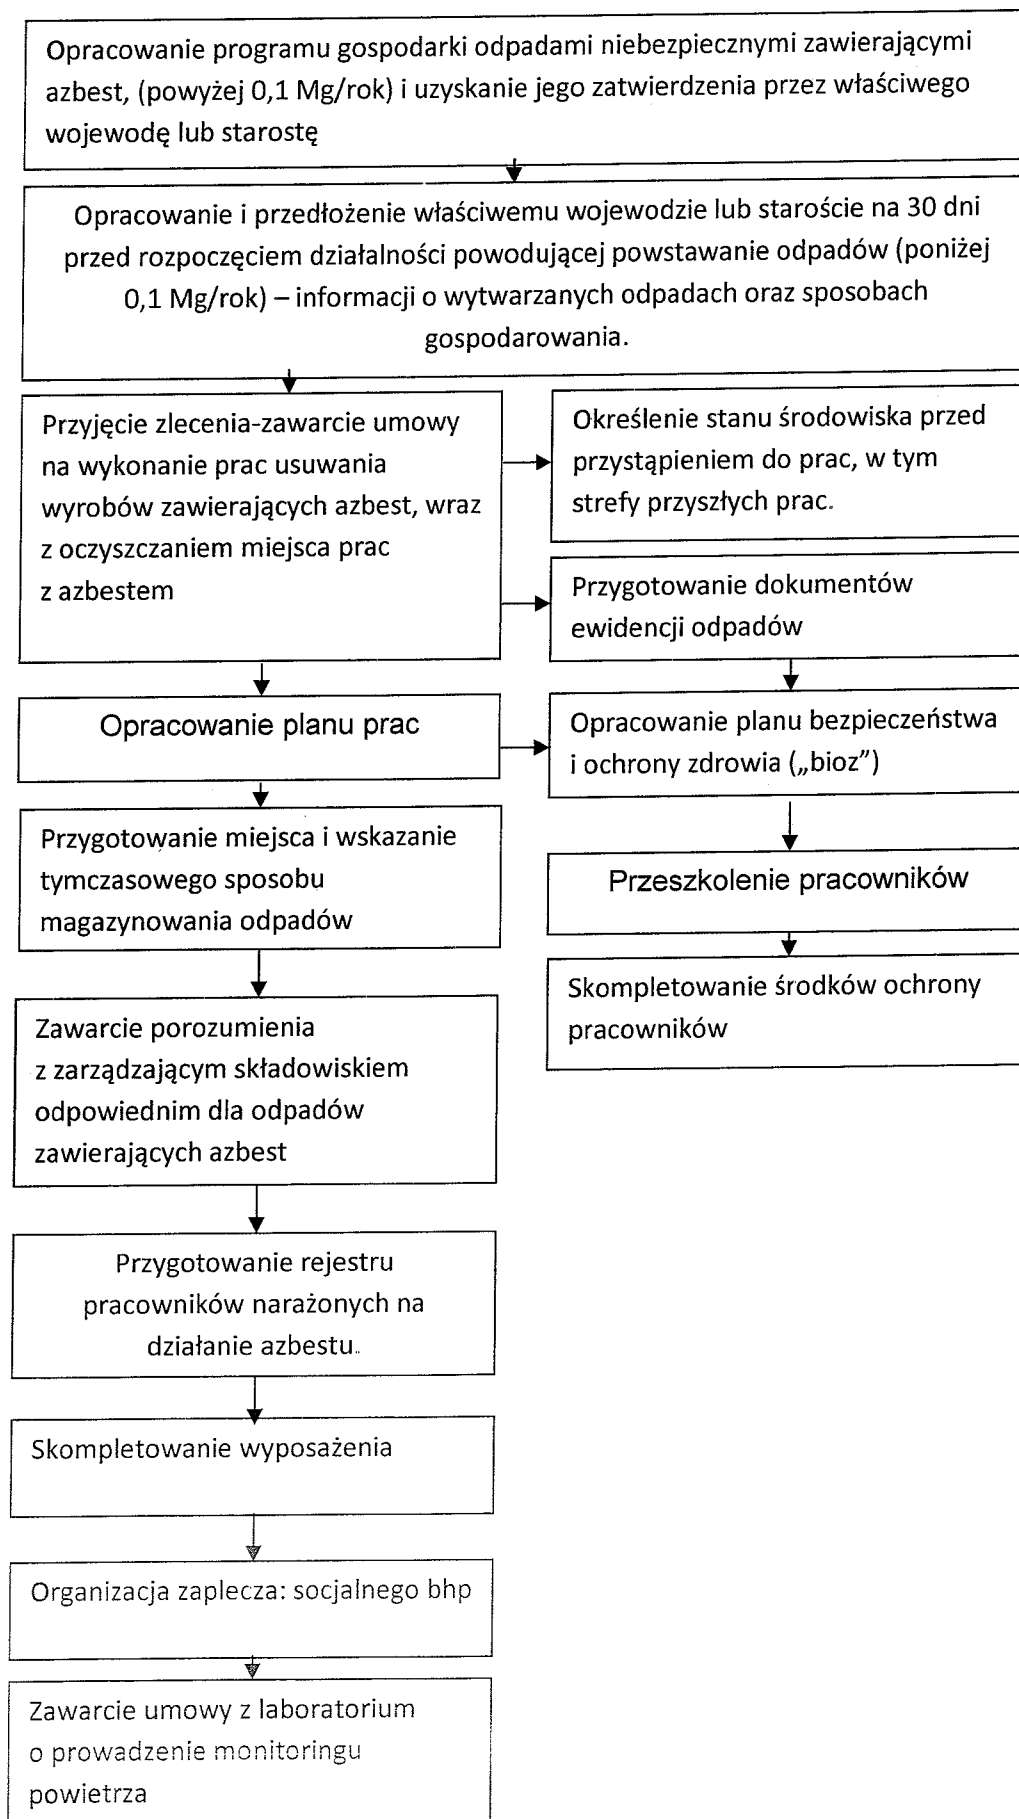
Opracowanie programu gospodarki odpadami niebezpiecznymi zawierającymi azbest, (powyżej 0,1 Mg/rok) i uzyskanie jego zatwierdzenia przez właściwego wojewodę lub starostę

Opracowanie i przedłożenie właściwemu wojewodzie lub staroście na 30 dni przed rozpoczęciem działalności powodującej powstawanie odpadów (poniżej 0,1 Mg/rok) – informacji o wytwarzanych odpadach oraz sposobach gospodarowania.

Przyjęcie zlecenia-zawarcie umowy na wykonanie prac usuwania wyrobów zawierających azbest, wraz z oczyszczaniem miejsca prac z azbestem

Określenie stanu środowiska przed przystąpieniem do prac, w tym strefy przyszłych prac.

Przygotowanie dokumentów ewidencji odpadów

Opracowanie planu prac

Opracowanie planu bezpieczeństwa i ochrony zdrowia („bioz")

Przygotowanie miejsca i wskazanie tymczasowego sposobu magazynowania odpadów

Przeszkolenie pracowników

Skompletowanie środków ochrony pracowników

Zawarcie porozumienia z zarządzającym składowiskiem odpowiednim dla odpadów zawierających azbest

Przygotowanie rejestru pracowników narażonych na działanie azbestu.

Skompletowanie wyposażenia

Organizacja zaplecza: socjalnego bhp

Zawarcie umowy z laboratorium o prowadzenie monitoringu powietrza